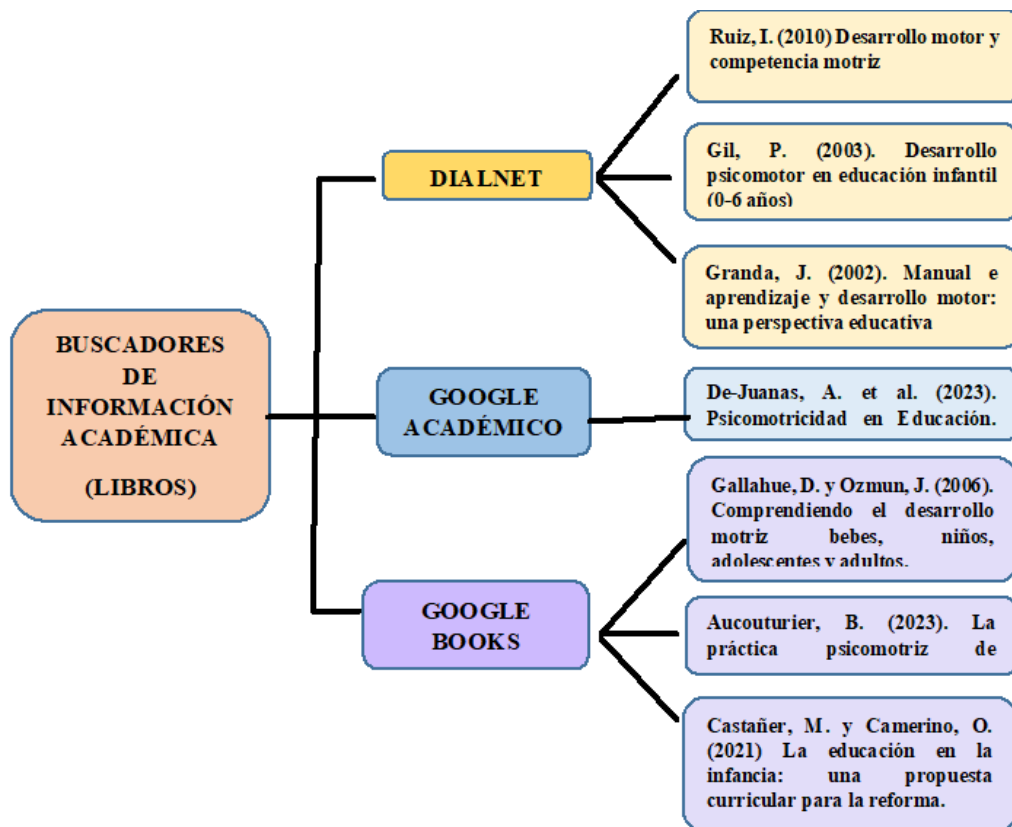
BUSCADORES DE INFORMACIÓN ACADÉMICA

(LIBROS)

DIALNET

Ruiz, I. (2010) Desarrollo motor y competencia motriz

Gil, P. (2003). Desarrollo psicomotor en educación infantil (0-6 años)

Granda, J. (2002). Manual e aprendizaje y desarrollo motor: una perspectiva educativa

GOOGLE ACADÉMICO

De-Juanas, A. et al. (2023). Psicomotricidad en Educación.

GOOGLE BOOKS

Gallahue, D. y Ozmun, J. (2006). Comprendiendo el desarrollo motriz bebes, niños, adolescentes y adultos.

Aucouturier, B. (2023). La práctica psicomotriz de

Castañer, M. y Camerino, O. (2021) La educación en la infancia: una propuesta curricular para la reforma.